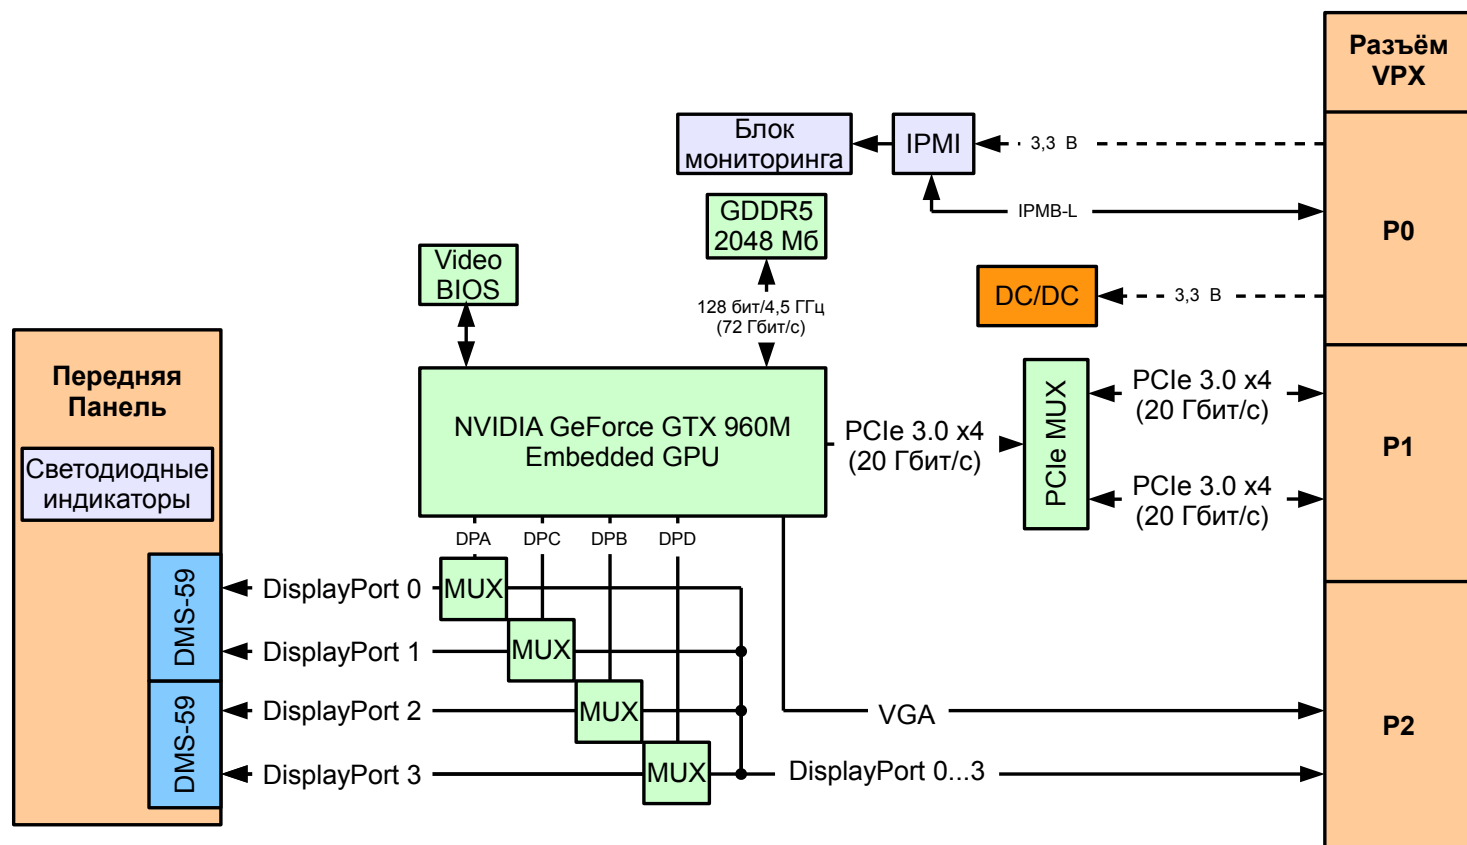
Разъём VPX

Блок мониторинга

IPMI

3,3 В

P0

IPMB-L

GDDR5 2048 Мб

Video BIOS

DC/DC

3,3 В

128 бит/4,5 ГГц (72 Гбит/с)

Передняя Панель

Светодиодные индикаторы

NVIDIA GeForce GTX 960M Embedded GPU

PCIe 3.0 x4 (20 Гбит/с)

PCIe MUX

PCIe 3.0 x4 (20 Гбит/с)

P1

PCIe 3.0 x4 (20 Гбит/с)

DPA DPC DPB DPD

DMS-59

DisplayPort 0

MUX

DisplayPort 1

MUX

DMS-59

DisplayPort 2

MUX

VGA

P2

DisplayPort 3

MUX

DisplayPort 0...3